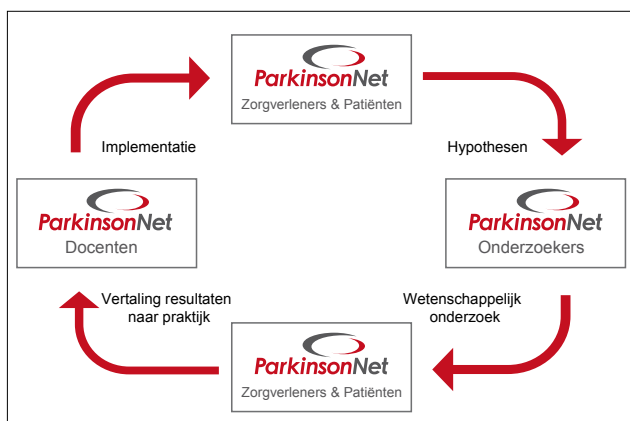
ParkinsonNet
Zorgverleners & Patiënten

Hypothesen

ParkinsonNet
Onderzoekers

Wetenschappelijk onderzoek

ParkinsonNet
Zorgverleners & Patiënten

Vertaling resultaten naar praktijk

ParkinsonNet
Docenten

Implementatie